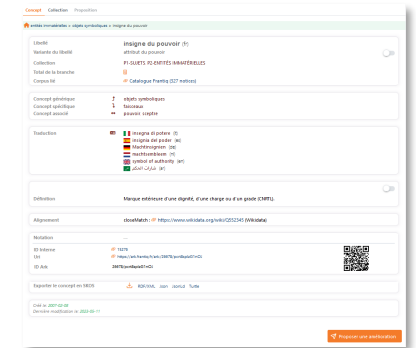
Concept Collection Proposition

entités immatérielles > objets symboliques > insigne du pouvoir

Libellé
insigne du pouvoir

Variante du libellé
attribut du pouvoir

Collection
P1-SUJETS P1-ENTITÉS IMMATÉRIELLES

Total de la branche
8

Corpus lié
Catalogue Frantiq (327 notices)

Concept générique
objets symboliques

Concept spécifique
faisceaux

Concept associé
pouvoir sceptre

Traduction
insegna di potere (it)
insignia del poder (es)
Machtinsignien (de)
machtsembleem (nl)
symbol of authority (en)
شارات الحكم (ar)

Définition
Marque extérieure d'une dignité, d'une charge ou d'un grade (CNRTL).

Alignement
closeMatch : https://www.wikidata.org/wiki/Q852545 (Wikidata)

Notation
...

ID interne
13279

Uri
https://ark.frantiq.fr/ark:/26678/pcrtBapbt01nCc

ID Ark
26678/pcrtBapbt01nCc

Exporter le concept en SKOS
RDF/XML Json JsonLd Turtle

Créé le : 2007-02-06
Dernière modification le : 2022-05-11

Proposer une amélioration